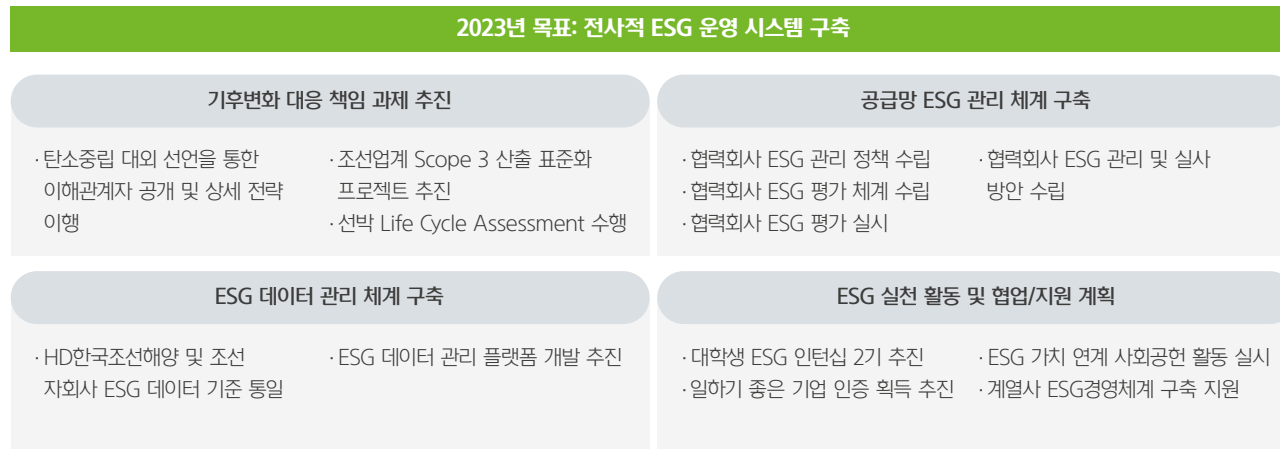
2023년 목표: 전사적 ESG 운영 시스템 구축

기후변화 대응 책임 과제 추진

· 탄소중립 대외 선언을 통한 이해관계자 공개 및 상세 전략 이행

· 조선업계 Scope 3 산출 표준화 프로젝트 추진

· 선박 Life Cycle Assessment 수행

공급망 ESG 관리 체계 구축

· 협력회사 ESG 관리 정책 수립

· 협력회사 ESG 평가 체계 수립

· 협력회사 ESG 평가 실시

· 협력회사 ESG 관리 및 실사 방안 수립

ESG 데이터 관리 체계 구축

· HD한국조선해양 및 조선 자회사 ESG 데이터 기준 통일

· ESG 데이터 관리 플랫폼 개발 추진

ESG 실천 활동 및 협업/지원 계획

· 대학생 ESG 인턴십 2기 추진

· 일하기 좋은 기업 인증 획득 추진

· ESG 가치 연계 사회공헌 활동 실시

· 계열사 ESG경영체계 구축 지원